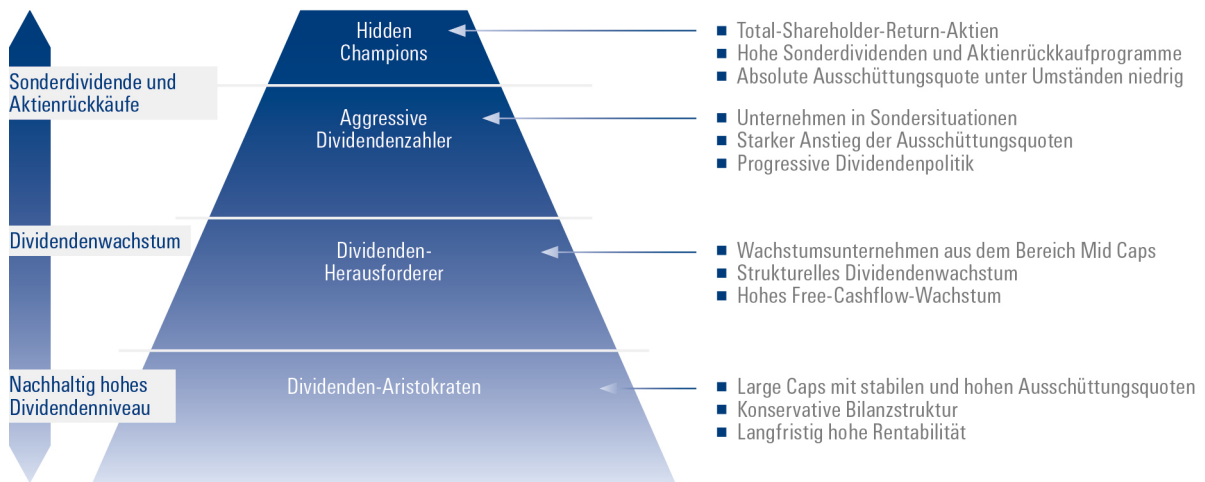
Sonderdividende und Aktienrückkäufe

Dividendenwachstum

Nachhaltig hohes Dividendenniveau

Hidden Champions

Aggressive Dividendenzahler

Dividenden-Herausforderer

Dividenden-Aristokraten

■ Total-Shareholder-Return-Aktien
■ Hohe Sonderdividenden und Aktienrückkaufprogramme
■ Absolute Ausschüttungsquote unter Umständen niedrig

■ Unternehmen in Sondersituationen
■ Starker Anstieg der Ausschüttungsquoten
■ Progressive Dividendenpolitik

■ Wachstumsunternehmen aus dem Bereich Mid Caps
■ Strukturelles Dividendenwachstum
■ Hohes Free-Cashflow-Wachstum

■ Large Caps mit stabilen und hohen Ausschüttungsquoten
■ Konservative Bilanzstruktur
■ Langfristig hohe Rentabilität